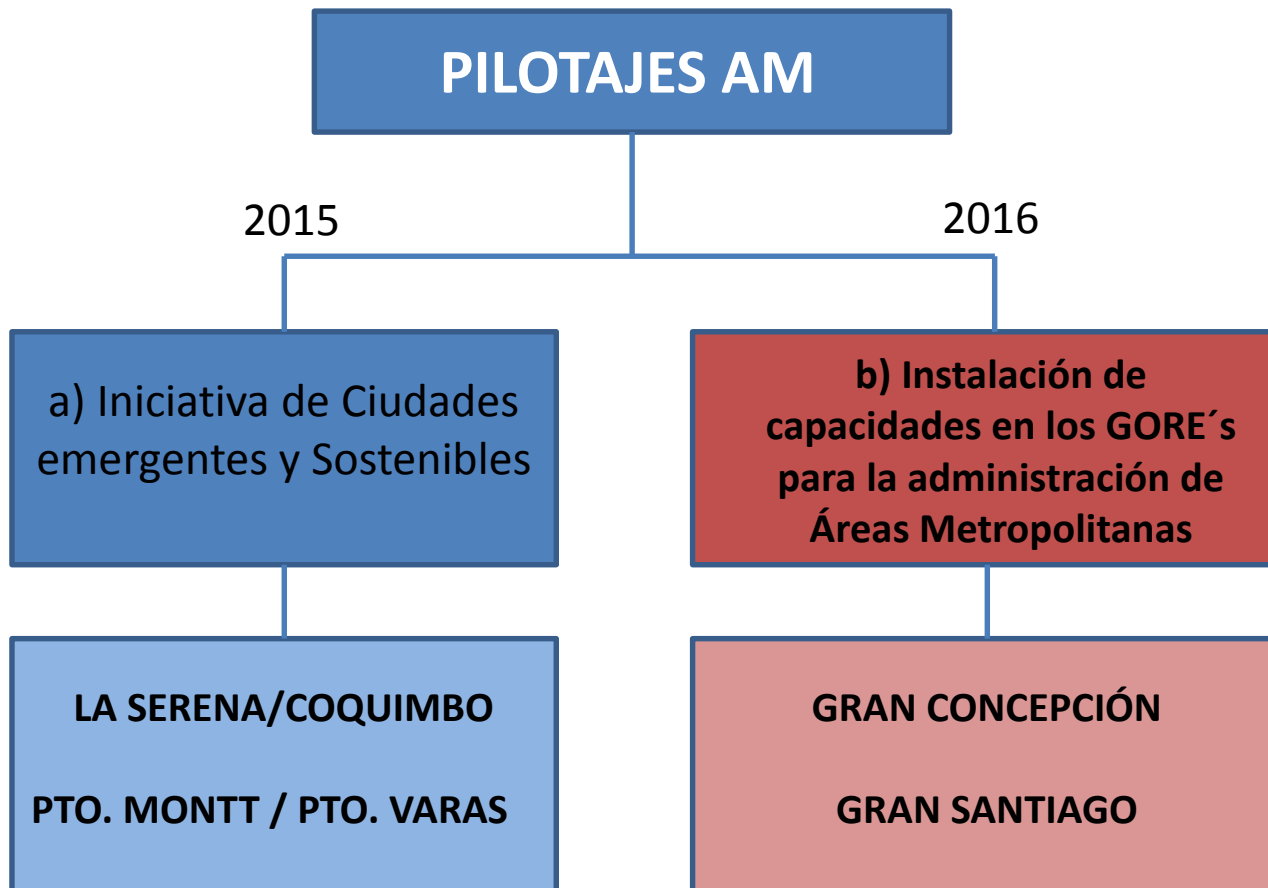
PILOTAJES AM

2015

2016

a) Iniciativa de Ciudades emergentes y Sostenibles

b) Instalación de capacidades en los GORE´s para la administración de Áreas Metropolitanas

LA SERENA/COQUIMBO

PTO. MONTT / PTO. VARAS

GRAN CONCEPCIÓN

GRAN SANTIAGO